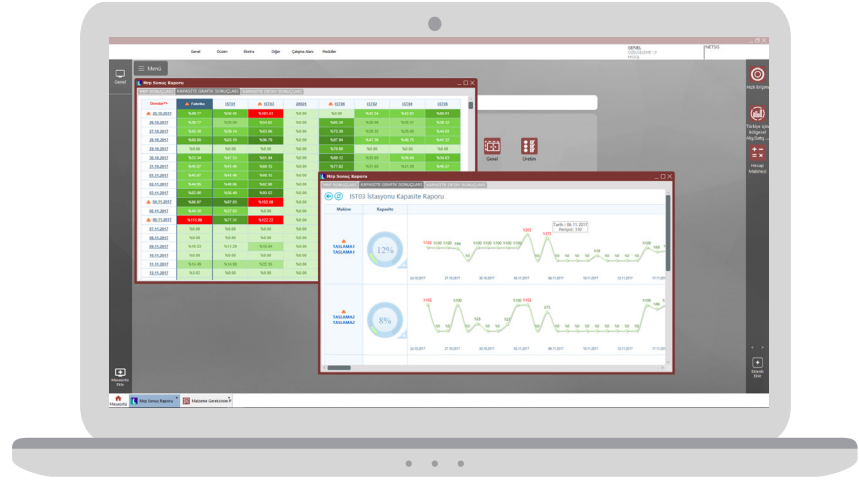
Genel Üretim Bakım Diğer Çalışma Alanı Modüller

NETSİS

Menü

Genel

Mrp Sonuç Raporu

MRP SONUÇLARI KAPASİTE GRAFİK SONUÇLARI KAPASİTE DETAY SONUÇLARI

| Dönem | Fabrika | IST01 | IST02 | IST03 | IST03 | IST04 | IST05 |
|---|---|---|---|---|---|---|---|
| 25.10.2017 | %66.77 | %26.49 | %103.03 | %0.00 | %16.24 | %35.93 | %81.01 |
| 26.10.2017 | %66.77 | %26.00 | %66.62 | %66.00 | %0.00 | %30.33 | %28.12 |
| 27.10.2017 | %50.10 | %26.04 | %62.08 | %72.80 | %18.24 | %30.15 | %68.55 |
| 28.10.2017 | %30.50 | %25.10 | %66.78 | %62.32 | %1.16 | %0.00 | %32.00 |
| 29.10.2017 | %0.00 | %0.00 | %0.00 | %76.60 | %0.00 | %0.00 | %0.00 |
| 30.10.2017 | %12.34 | %47.33 | %81.94 | %68.12 | %0.00 | %0.00 | %24.63 |
| 31.10.2017 | %63.37 | %11.40 | %60.15 | %77.82 | %0.00 | %31.00 | %62.67 |
| 01.11.2017 | %40.47 | %46.46 | %60.12 | %0.00 | | | |
| 02.11.2017 | %44.00 | %46.46 | %42.90 | %0.00 | | | |
| 03.11.2017 | %68.57 | %45.45 | %61.02 | %0.00 | | | |
| 06.11.2017 | %66.87 | %67.03 | %102.88 | %0.00 | | | |
| 06.11.2017 | %44.26 | %77.00 | %0.00 | %0.00 | | | |
| 06.11.2017 | %110.88 | %71.14 | %122.22 | %0.00 | | | |
| 07.11.2017 | %0.00 | %0.00 | %0.00 | %0.00 | | | |
| 08.11.2017 | %0.00 | %0.00 | %0.00 | %0.00 | | | |
| 09.11.2017 | %10.03 | %11.29 | %36.04 | %0.00 | | | |
| 10.11.2017 | %0.00 | %0.00 | %0.00 | %0.00 | | | |
| 11.11.2017 | %14.48 | %14.66 | %22.26 | %0.00 | | | |
| 12.11.2017 | %1.02 | %0.00 | %0.00 | %0.00 | | | |

Genel Üretim

Mrp Sonuç Raporu

MRP SONUÇLARI KAPASİTE GRAFİK SONUÇLARI KAPASİTE DETAY SONUÇLARI

IST03 İstasyonu Kapasite Raporu

Makine Kapasite

TASLAMA1 TASLAMA1 12%

TASLAMA2 TASLAMA2 8%

Tarih : 06.11.2017
Yüzde : 100

Hızlı Erişim

Türkiye için Bölgesel Maç Satış

Hesap Makinesi

Masaüstü Ekle

Masaüstü Mrp Sonuç Raporu Malzeme Gereksinim